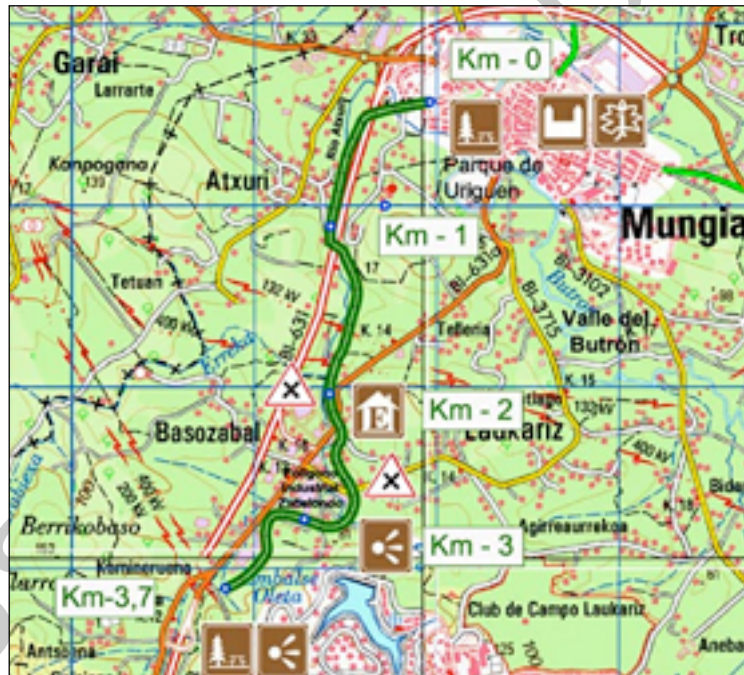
Garai
Larrarte
K.33
Km - 0
Tro
Konpogano
Atxuri
Parque de Uriguen
Mungia
Km - 1
17
Tetuan
132 W
BI-631
BI-3107
BI-3715
Butron
Errekia
K.14
Telleria
Valle del Butron
400 W
K.15
Basozabal
Km - 2
Laukariz
132 W
400 W
Bidea
Berrikobaso
Km - 3
Agirreaurrekoa
Kamineruena
Embalse Oleta
Km-3,7
Club de Campo Laukariz
Antsoena
Aneba
125